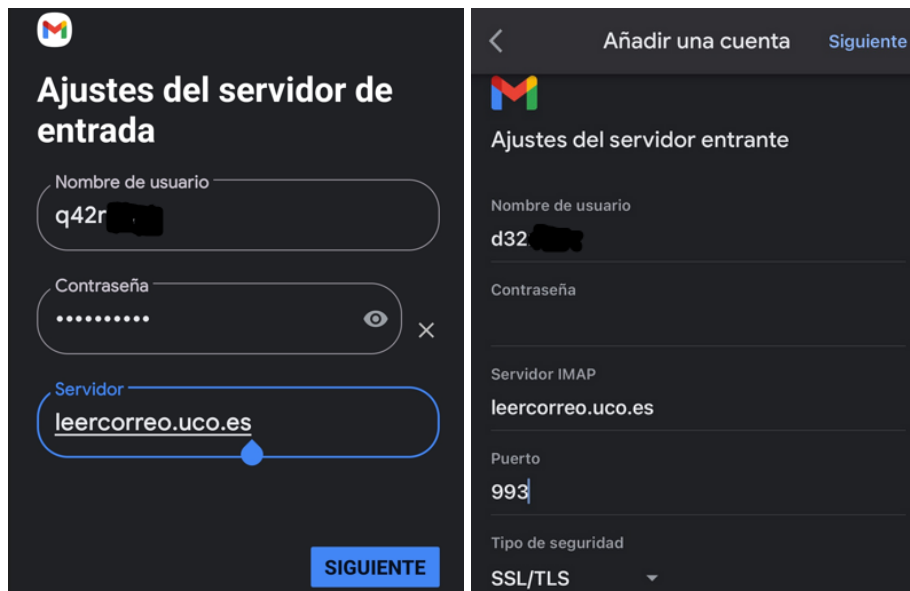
Ajustes del servidor de entrada

Nombre de usuario
q42r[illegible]

Contraseña
••••••••••

Servidor
leercorreo.uco.es

SIGUIENTE

Añadir una cuenta
Siguiente

Ajustes del servidor entrante

Nombre de usuario
d32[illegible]

Contraseña

Servidor IMAP
leercorreo.uco.es

Puerto
993

Tipo de seguridad
SSL/TLS